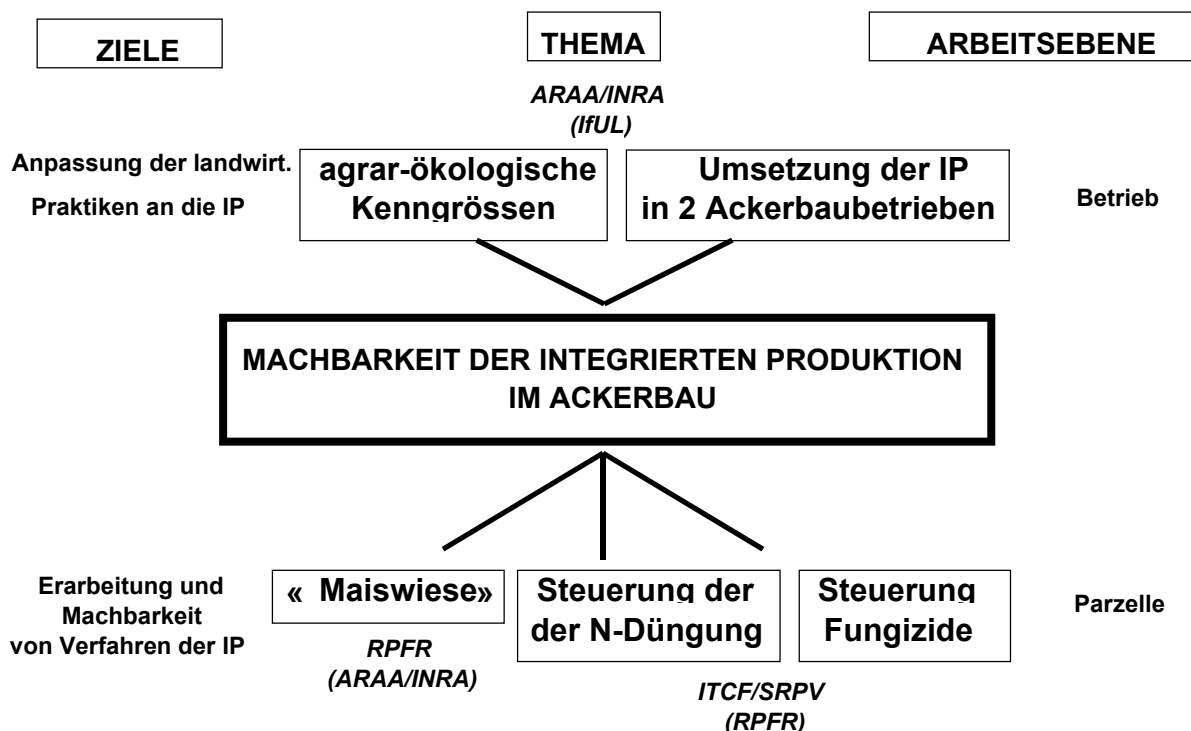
ZIELE

THEMA

ARBEITSEBENE

ARAA/INRA (IfUL)

Anpassung der landwirt. Praktiken an die IP

agrar-ökologische Kenngrössen

Umsetzung der IP in 2 Ackerbaubetrieben

Betrieb

MACHBARKEIT DER INTEGRIERTEN PRODUKTION IM ACKERBAU

Erarbeitung und Machbarkeit von Verfahren der IP

« Maiswiese»

RPFR (ARAA/INRA)

Steuerung der der N-Düngung

ITCF/SRPV (RPFR)

Steuerung Fungizide

Parzelle